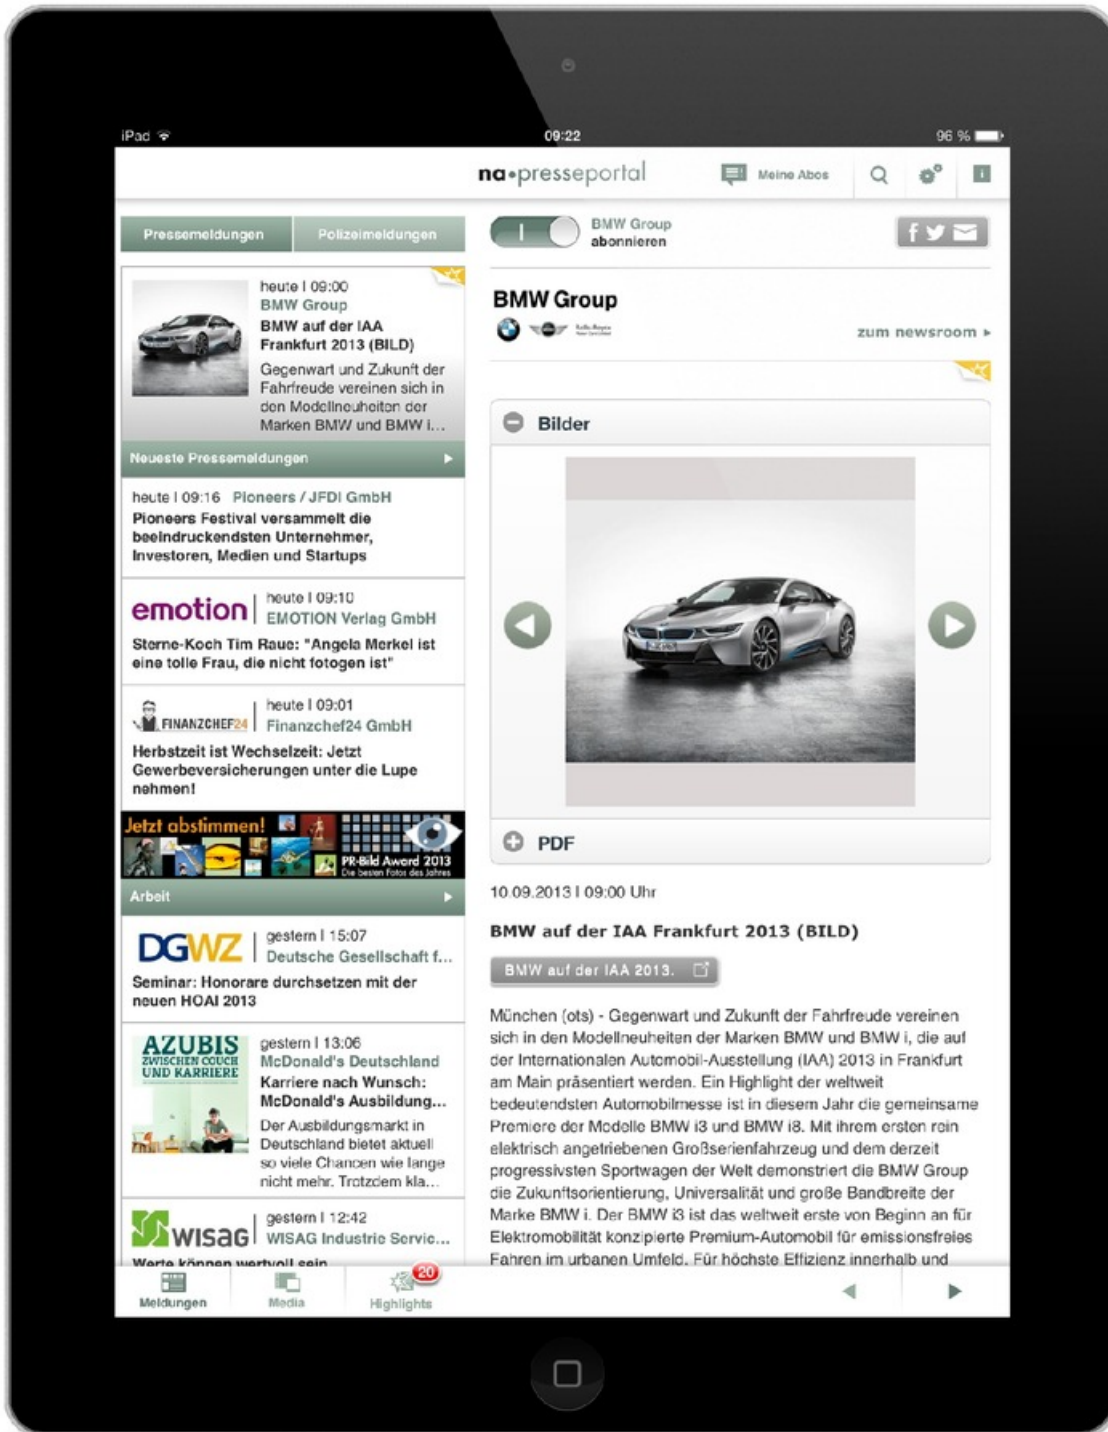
iPad 09:22 96 %

na•presseportal Meine Abos

Pressemeldungen Polizeimeldungen

heute I 09:00
BMW Group
BMW auf der IAA Frankfurt 2013 (BILD)
Gegenwart und Zukunft der Fahrfreude vereinen sich in den Modellneuheiten der Marken BMW und BMW i...

Neueste Pressemeldungen

heute I 09:16 Pioneers / JFDI GmbH
Pioneers Festival versammelt die beeindruckendsten Unternehmer, Investoren, Medien und Startups

emotion heute I 09:10
EMOTION Verlag GmbH
Sterne-Koch Tim Raue: "Angela Merkel ist eine tolle Frau, die nicht fotogen ist"

FINANZCHEF24 heute I 09:01
Finanzchef24 GmbH
Herbstzeit ist Wechselzeit: Jetzt Gewerbeversicherungen unter die Lupe nehmen!

Jetzt abstimmen! PR-Bild Award 2013 Die besten Fotos des Jahres

Arbeit

DGWZ gestern I 15:07
Deutsche Gesellschaft f...
Seminar: Honorare durchsetzen mit der neuen HOAI 2013

AZUBIS ZWISCHEN COUCH UND KARRIERE
gestern I 13:06
McDonald's Deutschland
Karriere nach Wunsch: McDonald's Ausbildung...
Der Ausbildungsmarkt in Deutschland bietet aktuell so viele Chancen wie lange nicht mehr. Trotzdem kla...

wisag gestern I 12:42
WISAG Industrie Servic...
Werte können wertvoll sein

Meldungen Media 20 Highlights

BMW Group abonnieren

BMW Group
zum newsroom ▸

Bilder

PDF

10.09.2013 I 09:00 Uhr

BMW auf der IAA Frankfurt 2013 (BILD)

BMW auf der IAA 2013.

München (ots) - Gegenwart und Zukunft der Fahrfreude vereinen sich in den Modellneuheiten der Marken BMW und BMW i, die auf der Internationalen Automobil-Ausstellung (IAA) 2013 in Frankfurt am Main präsentiert werden. Ein Highlight der weltweit bedeutendsten Automobilmesse ist in diesem Jahr die gemeinsame Premiere der Modelle BMW i3 und BMW i8. Mit ihrem ersten rein elektrisch angetriebenen Großserienfahrzeug und dem derzeit progressivsten Sportwagen der Welt demonstriert die BMW Group die Zukunftsorientierung, Universalität und große Bandbreite der Marke BMW i. Der BMW i3 ist das weltweit erste von Beginn an für Elektromobilität konzipierte Premium-Automobil für emissionsfreies Fahren im urbanen Umfeld. Für höchste Effizienz innerhalb und